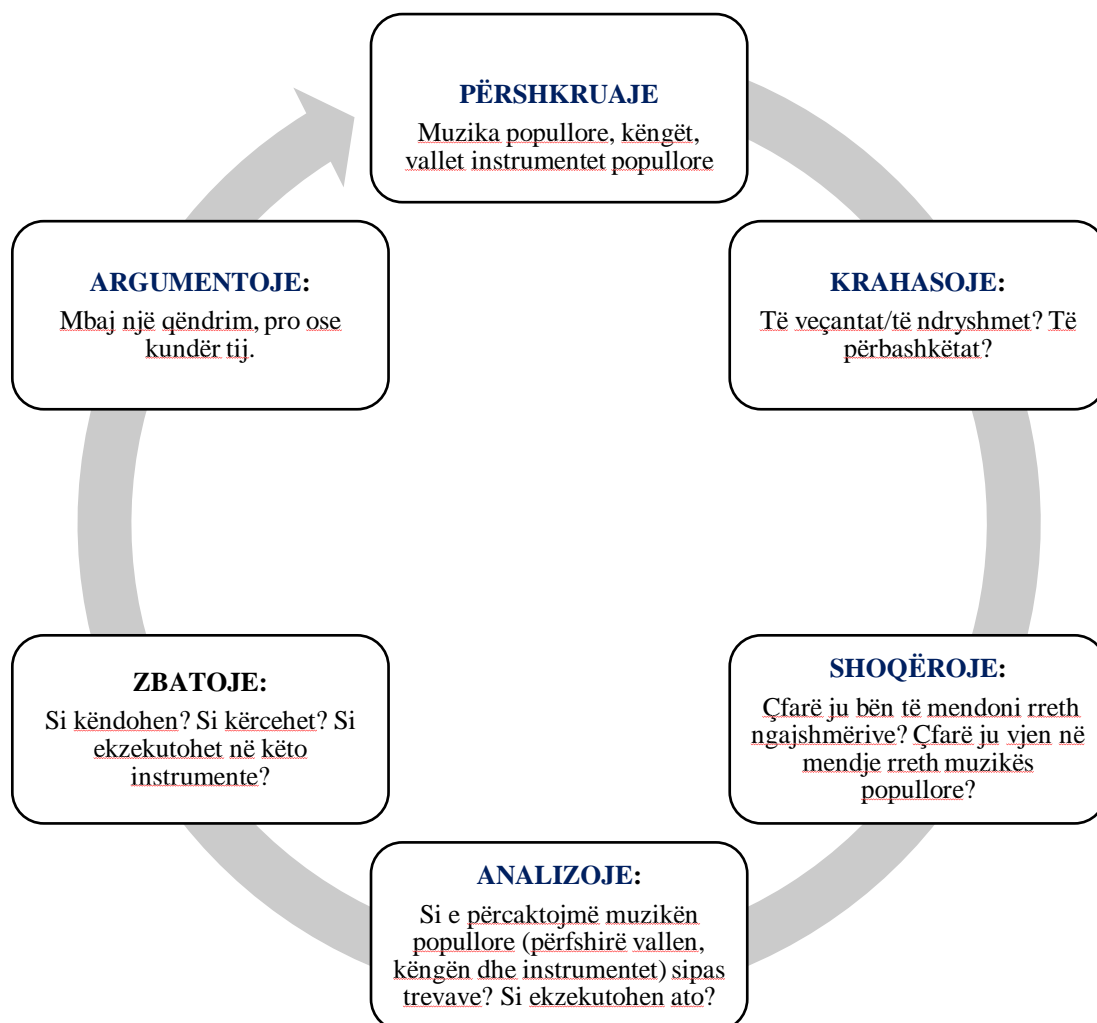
PËRSHKRUAJE
Muzika popullore, këngët, vallet instrumentet popullore

KRAHASOJE:
Të veçantat/të ndryshmet? Të përbashkëtat?

SHOQËROJE:
Çfarë ju bën të mendoni rreth ngajshmërive? Çfarë ju vjen në mendje rreth muzikës popullore?

ANALIZOJE:
Si e përcaktojmë muzikën popullore (përfshirë vallen, këngën dhe instrumentet) sipas trevave? Si ekzekutohen ato?

ZBATOJE:
Si këndohen? Si kërcehet? Si ekzekutohet në këto instrumente?

ARGUMENTOJE:
Mbaj një qëndrim, pro ose kundër tij.